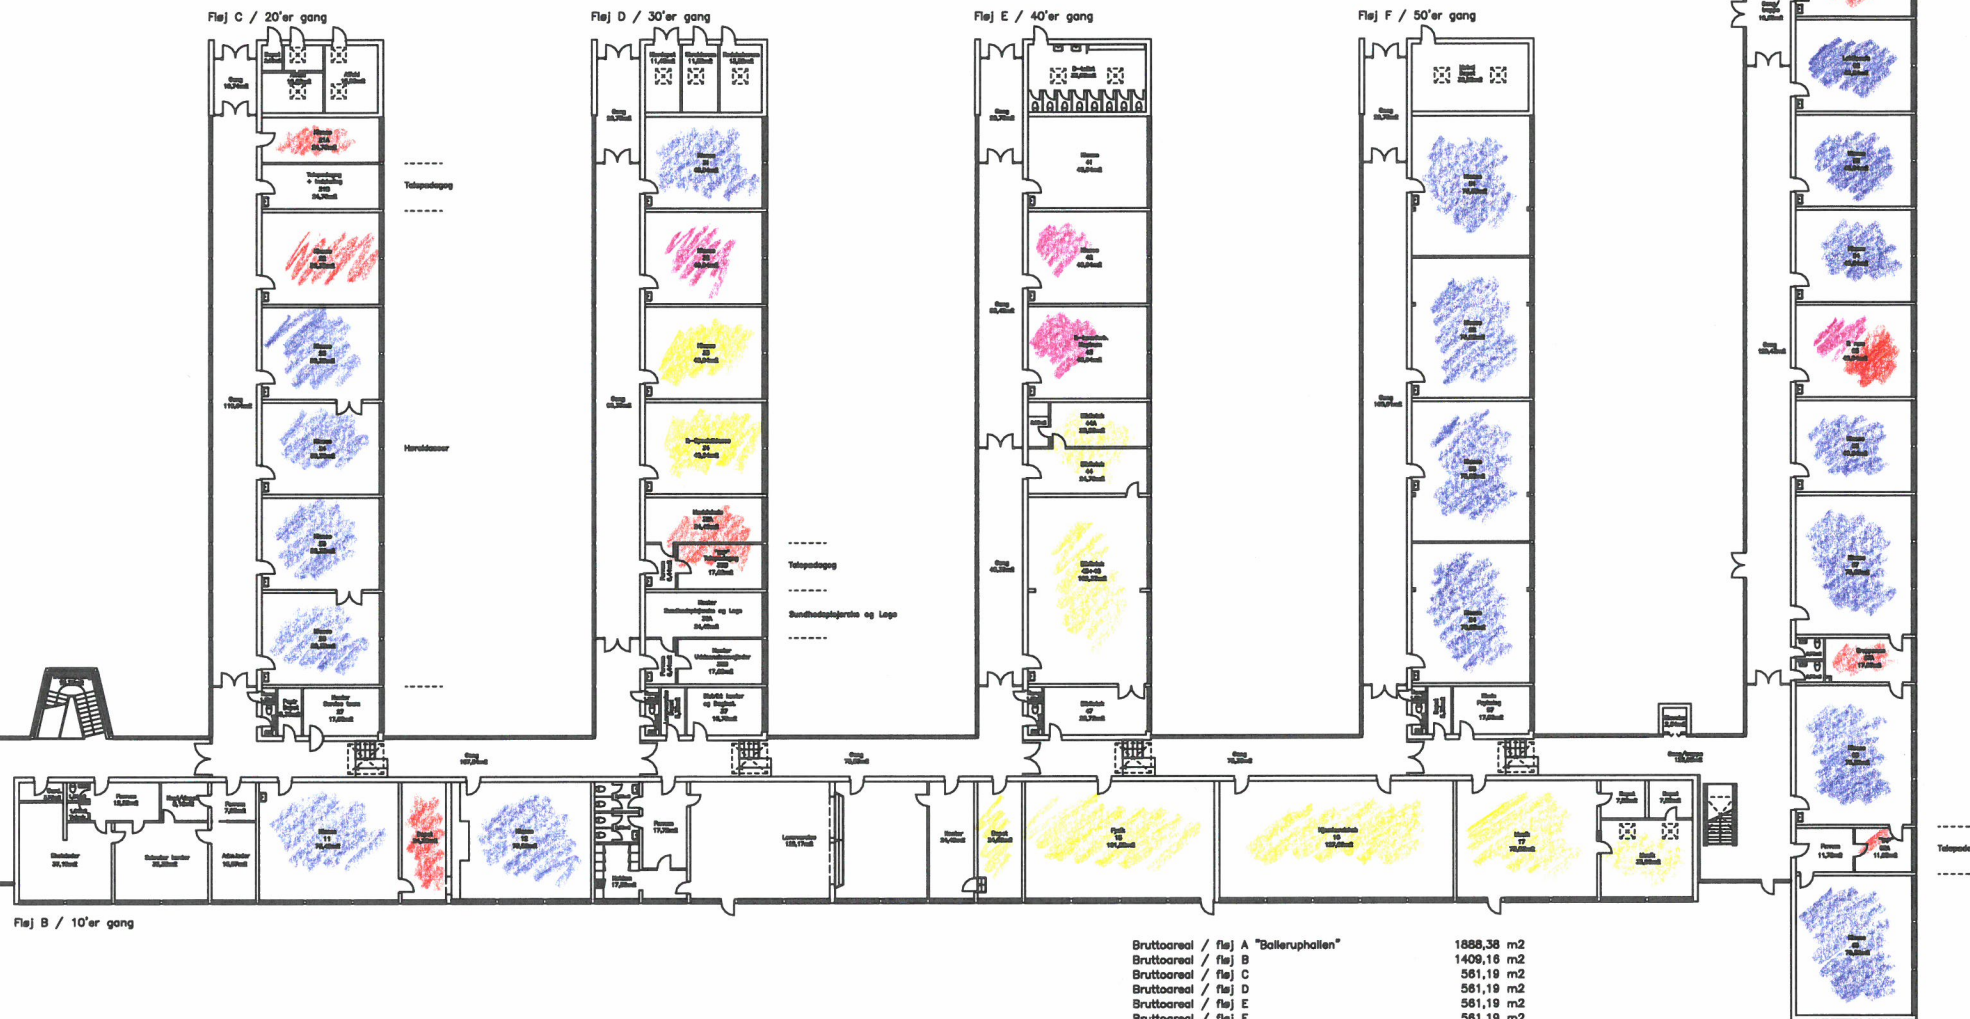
Fløj C / 20'er gang

Fløj D / 30'er gang

Fløj E / 40'er gang

Fløj F / 50'er gang

Talepædagog

Haveldasser

Talepædagog

Sundhedsplejerske og Læge

Talepæd

Fløj B / 10'er gang

Bruttoareal / fløj A "Ballerupghallen" 1888,38 m2
Bruttoareal / fløj B 1409,16 m2
Bruttoareal / fløj C 561,19 m2
Bruttoareal / fløj D 561,19 m2
Bruttoareal / fløj E 561,19 m2
Bruttoareal / fløj F 561,19 m2